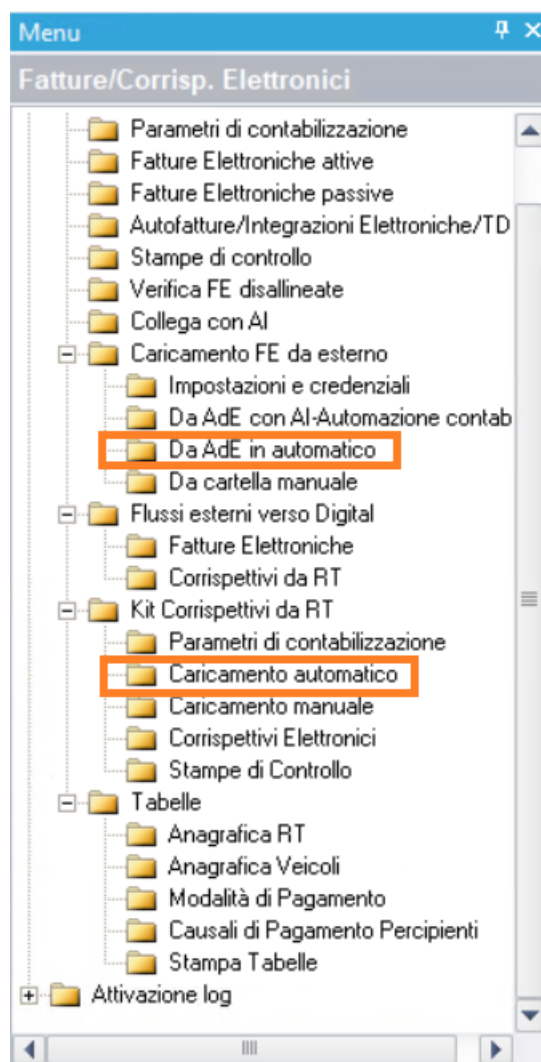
Menu

Fatture/Corrisp. Elettronici

Parametri di contabilizzazione
Fatture Elettroniche attive
Fatture Elettroniche passive
Autofatture/Integrazioni Elettroniche/TD
Stampe di controllo
Verifica FE disallineate
Collega con AI
Caricamento FE da esterno
Impostazioni e credenziali
Da AdE con AI-Automazione contab
Da AdE in automatico
Da cartella manuale
Flussi esterni verso Digital
Fatture Elettroniche
Corrispettivi da RT
Kit Corrispettivi da RT
Parametri di contabilizzazione
Caricamento automatico
Caricamento manuale
Corrispettivi Elettronici
Stampe di Controllo
Tabelle
Anagrafica RT
Anagrafica Veicoli
Modalità di Pagamento
Causali di Pagamento Percipienti
Stampa Tabelle
Attivazione log